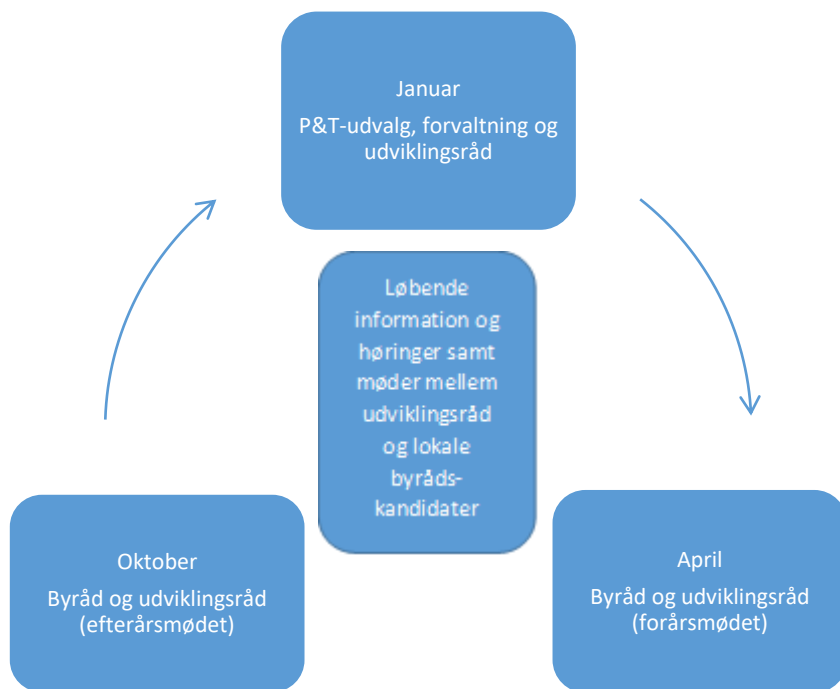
Januar

P&T-udvalg, forvaltning og udviklingsråd

Løbende information og høringer samt møder mellem udviklingsråd og lokale byrådskandidater

April

Byråd og udviklingsråd (forårsmødet)

Oktober

Byråd og udviklingsråd (efterårsmødet)